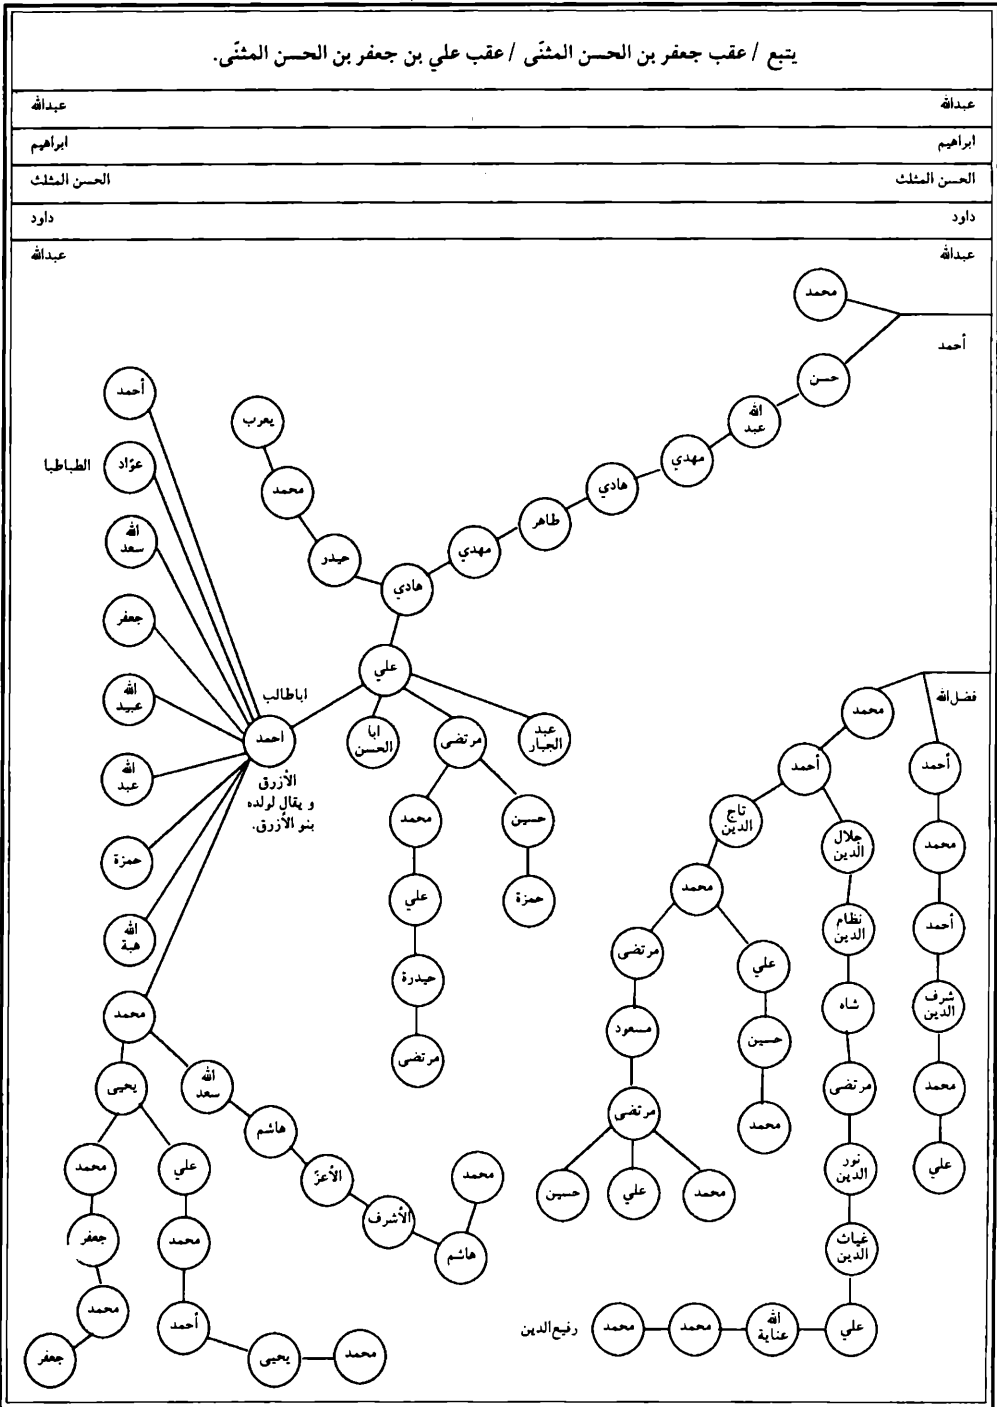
يتبع / عقب جعفر بن الحسن المثنّى / عقب علي بن جعفر بن الحسن المثنّى.

عبدالله عبدالله
ابراهيم ابراهيم
الحسن المثلث الحسن المثلث
داود داود
عبدالله عبدالله

محمد
أحمد
حسن
عبد الله
مهدي
هادي
طاهر
مهدي
هادي
يعرب
محمد
حيدر
علي
ابا الحسن
مرتضى
عبد الجبار
حسين
حمزة
محمد
علي
حيدرة
مرتضى

أحمد
عوّاد الطباطبا
سعد الله
جعفر
عبيد الله
عبد الله
حمزة
هبة الله
اباطالب
احمد
الأزرق و يقال لولده بنو الأزرق.
محمد
يحيى
سعد الله
هاشم
الأعزّ
الأشرف
هاشم
محمد
محمد
جعفر
محمد
جعفر
علي
محمد
أحمد
يحيى
محمد

فضل الله
محمد
أحمد
تاج الدين
جلال الدين
محمد
مرتضى
علي
مسعود
حسين
محمد
مرتضى
حسين
علي
محمد
نظام الدين
شاه
مرتضى
نور الدين
غياث الدين
علي
عناية الله
محمد
محمد
رفيع الدين
أحمد
محمد
أحمد
شرف الدين
محمد
علي